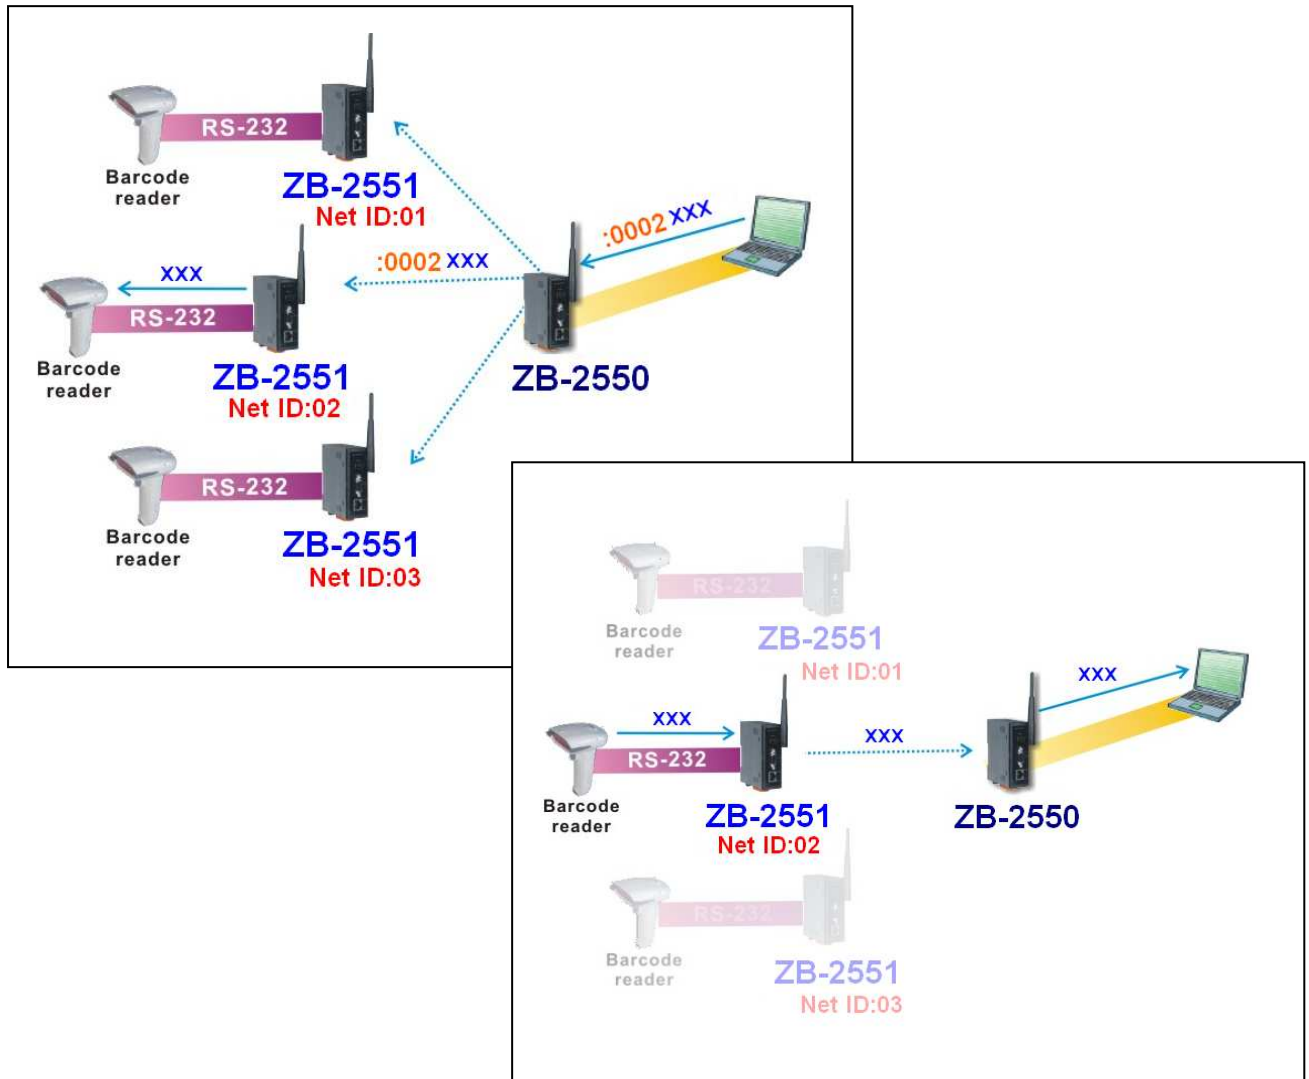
RS-232
Barcode reader
ZB-2551
Net ID:01

:0002 XXX

XXX
RS-232
Barcode reader
ZB-2551
Net ID:02

:0002 XXX

ZB-2550

RS-232
Barcode reader
ZB-2551
Net ID:03

RS-232
Barcode reader
ZB-2551
Net ID:01

XXX
XXX
RS-232
Barcode reader
ZB-2551
Net ID:02

XXX
ZB-2550

RS-232
Barcode reader
ZB-2551
Net ID:03